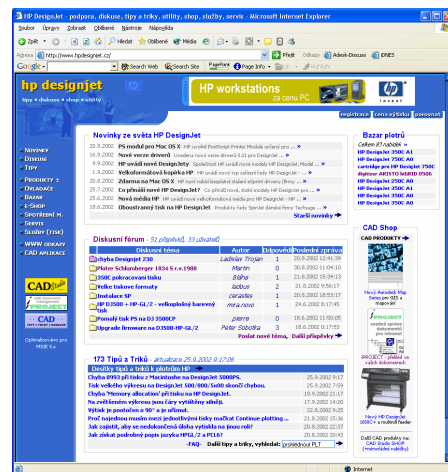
HP DesignJet - podpora, diskuse, tipy a triky, utility, shop, služby, servis - Microsoft Internet Explorer

Soubor Úpravy Zobrazit Oblíbené Nástroje Nápověda

Zpět Hledat Oblíbené Média

Adresa http://www.hpdesignjet.cz/ Přejít Odkazy Adesk-Discuss IDNES

Google Search Web Search Site PageRank Page Info Up Highlight

hp designjet
tipy • diskuse • shop • utility

HP workstations za cenu PC

registrace cena výtisku porovnat

NOVINKY
DISKUSE
TIPY
PRODUKTY
OVLADAČE
BAZAR
E-SHOP
SPOTŘEBNÍ M.
SERVIS
SLUŽBY (TISK)
WWW ODKAZY
CAD APLIKACE

Novinky ze světa HP DesignJet

| | | |
|---|---|---|
| 20.9.2002 | PS modul pro Mac OS X | HP uvolnil PostScript Printer Module určený pro ... |
| 16.9.2002 | Nové verze driverů | Uvedena nová verze driverů 5.31 pro DesignJet ... |
| 9.9.2002 | HP uvádí nové DesignJety | Společnost HP uvádí nové modely HP DesignJet. Modé ... |
| 1.9.2002 | Velkoformátová kopírka HP | HP uvádí nový typ zařízení řady HP DesignJet - ... |
| 20.8.2002 | Zdarma na Mac OS X | HP uvolnil pro všechny uživatele DesignJet pro ... |
| 26.7.2002 | Co přináší nové HP DesignJet 5000? | Co přináší nové, dnes modely HP DesignJet pro ... |
| 25.6.2002 | Nová média HP | HP uvádí nová velkoformátová média pro HP Design ... |
| 18.6.2002 | Oboustranný tisk na HP DesignJet | Produkty řady Sprint/ak stavání firmy Technique ... |

Starší novinky

Diskusní fórum - 51 příspěvků, 33 uživatelů

| Diskusní téma | Autor | Odpovědí | Poslední zpráva |
|---|---|---|---|
| chyba Designjet 230 | Ladislav Trojan | 1 | 25.9.2002 12:41:39 |
| Ploter Schlumberger 1034 S r.v.1988 | Martin | 0 | 30.8.2002 11:04:10 |
| 350C pokracovani tisku | Bára | 1 | 21.8.2002 15:04:13 |
| Velke tiskove formaty | labus | 2 | 21.8.2002 9:56:17 |
| Instalace SP | cerastes | 1 | 21.8.2002 18:53:17 |
| HP D2500 + HP-GL/2 - velkoplošný barevný tisk | mira.nova | 1 | 24.6.2002 8:17:45 |
| Pomalý tisk PS na DJ 3500CP | pierre | 0 | 18.6.2002 11:50:05 |
| Upgrade firmware na D3500-HP-GL/2 | Peter Sobotka | 3 | 5.6.2002 0:17:53 |

Posiat nové téma, Další příspěvky

173 Tipů a Triků - aktualizace 25.9.2002 9:17:06

| Desítky tipů a triků k plotrům HP | |
|---|---|
| Chyba PM3 při tisku z Macintoshe na DesignJet 5000PS. | 25.9.2002 9:17 |
| Tisk velkého výkresu na DesignJet 500/800/5x00 skončí chybou. | 25.9.2002 9:12 |
| Chyba "Memory allocation" při tisku na HP DesignJet. | 19.9.2002 21:17 |
| Na zvětšeném výkresu jsou čáry vytištěny slabě. | 17.9.2002 14:43 |
| Výtisk je pootočen o 90° a je oříznut. | 17.9.2002 12:15 |
| Proč najednou musím mezi jednotlivými tisky mačkat Continue plotting ... | 28.8.2002 22:32 |
| Jak zajistit, aby se nedokončené úlohy vytiskla na jiného rolí? | 28.8.2002 22:30 |
| Jak získat podrobný popis jazyka HPGL/2 a PCL6? | 20.8.2002 20:43 |

-FAQ- Další tipy a triky, vyhledat: prohlížnout PLT

Bazar plotrů
Celkem 83 nabídek
HP DesignJet 350C A1
HP DesignJet 750C A0
cartridge pro HP DesignJet 750C
digitizér ARISTO MGRID 050E
HP DesignJet 350C A1
HP DesignJet 250C A1
HP DesignJet 350C A0

CAD Shop
Nový Autodesk Map Series pro GIS a mapování
Nová verze ArchiCAD 8
Nový HP DesignJet 1050C + s rolí...
Další CAD produkty na CAD Studio Shop

Optimalizováno pro MSIE 5.x

Internet zone